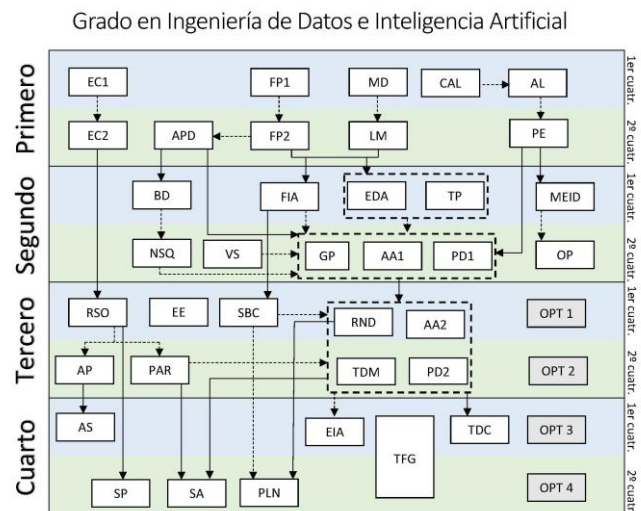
Grado en Ingeniería de Datos e Inteligencia Artificial

Primero
1er cuatr.
EC1
FP1
MD
CAL
AL
2º cuatr.
EC2
APD
FP2
LM
PE

Segundo
1er cuatr.
BD
FIA
EDA
TP
MEID
2º cuatr.
NSQ
VS
GP
AA1
PD1
OP

Tercero
1er cuatr.
RSO
EE
SBC
RND
AA2
OPT 1
2º cuatr.
AP
PAR
TDM
PD2
OPT 2

Cuarto
1er cuatr.
AS
EIA
TFG
TDC
OPT 3
2º cuatr
SP
SA
PLN
OPT 4